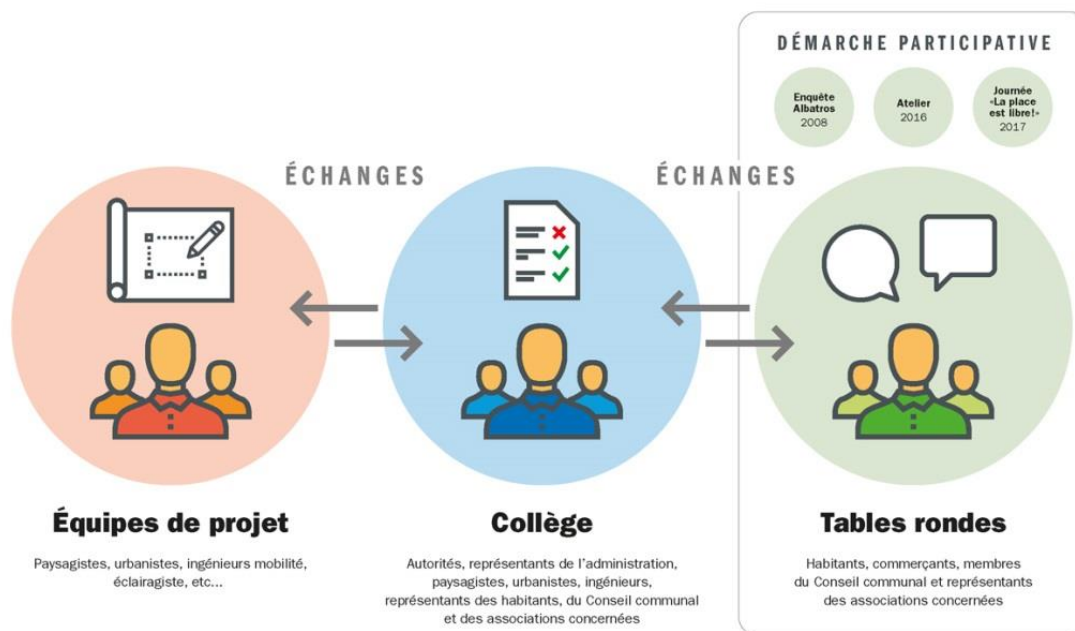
DÉMARCHE PARTICIPATIVE

Enquête Albatros 2008

Atelier 2016

Journée «La place est libre!» 2017

ÉCHANGES

ÉCHANGES

Équipes de projet

Paysagistes, urbanistes, ingénieurs mobilité, éclairagiste, etc...

Collège

Autorités, représentants de l'administration, paysagistes, urbanistes, ingénieurs, représentants des habitants, du Conseil communal et des associations concernées

Tables rondes

Habitants, commerçants, membres du Conseil communal et représentants des associations concernées